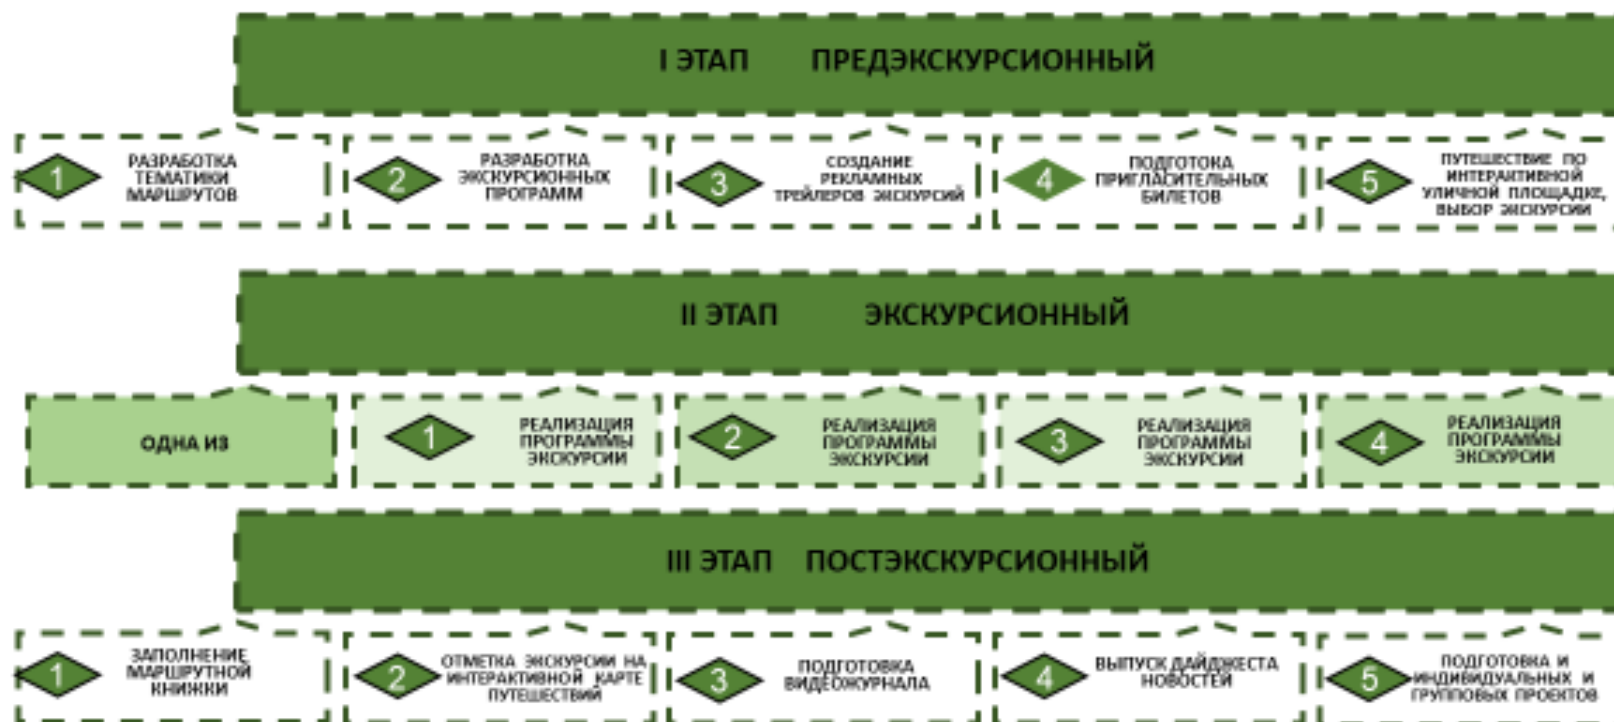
I ЭТАП ПРЕДЭКСКУРСИОННЫЙ

1 РАЗРАБОТКА ТЕМАТИКИ МАРШРУТОВ

2 РАЗРАБОТКА ЭКСКУРСИОННЫХ ПРОГРАММ

3 СОЗДАНИЕ РЕКЛАМНЫХ ТРЕЙЛЕРОВ ЭКСКУРСИЙ

4 ПОДГОТОВКА ПРИГЛАСИТЕЛЬНЫХ БИЛЕТОВ

5 ПУТЕШЕСТВИЕ ПО ИНТЕРАКТИВНОЙ УЛИЧНОЙ ПЛОЩАДКЕ, ВЫБОР ЭКСКУРСИИ

II ЭТАП ЭКСКУРСИОННЫЙ

ОДНА ИЗ

1 РЕАЛИЗАЦИЯ ПРОГРАММЫ ЭКСКУРСИИ

2 РЕАЛИЗАЦИЯ ПРОГРАММЫ ЭКСКУРСИИ

3 РЕАЛИЗАЦИЯ ПРОГРАММЫ ЭКСКУРСИИ

4 РЕАЛИЗАЦИЯ ПРОГРАММЫ ЭКСКУРСИИ

III ЭТАП ПОСТЭКСКУРСИОННЫЙ

1 ЗАПОЛНЕНИЕ МАРШРУТНОЙ КНИЖКИ

2 ОТМЕТКА ЭКСКУРСИИ НА ИНТЕРАКТИВНОЙ КАРТЕ ПУТЕШЕСТВИЙ

3 ПОДГОТОВКА ВИДЕОЖУРНАЛА

4 ВЫПУСК ДАЙДЖЕСТА НОВОСТЕЙ

5 ПОДГОТОВКА И ИНДИВИДУАЛЬНЫХ И ГРУППОВЫХ ПРОЕКТОВ